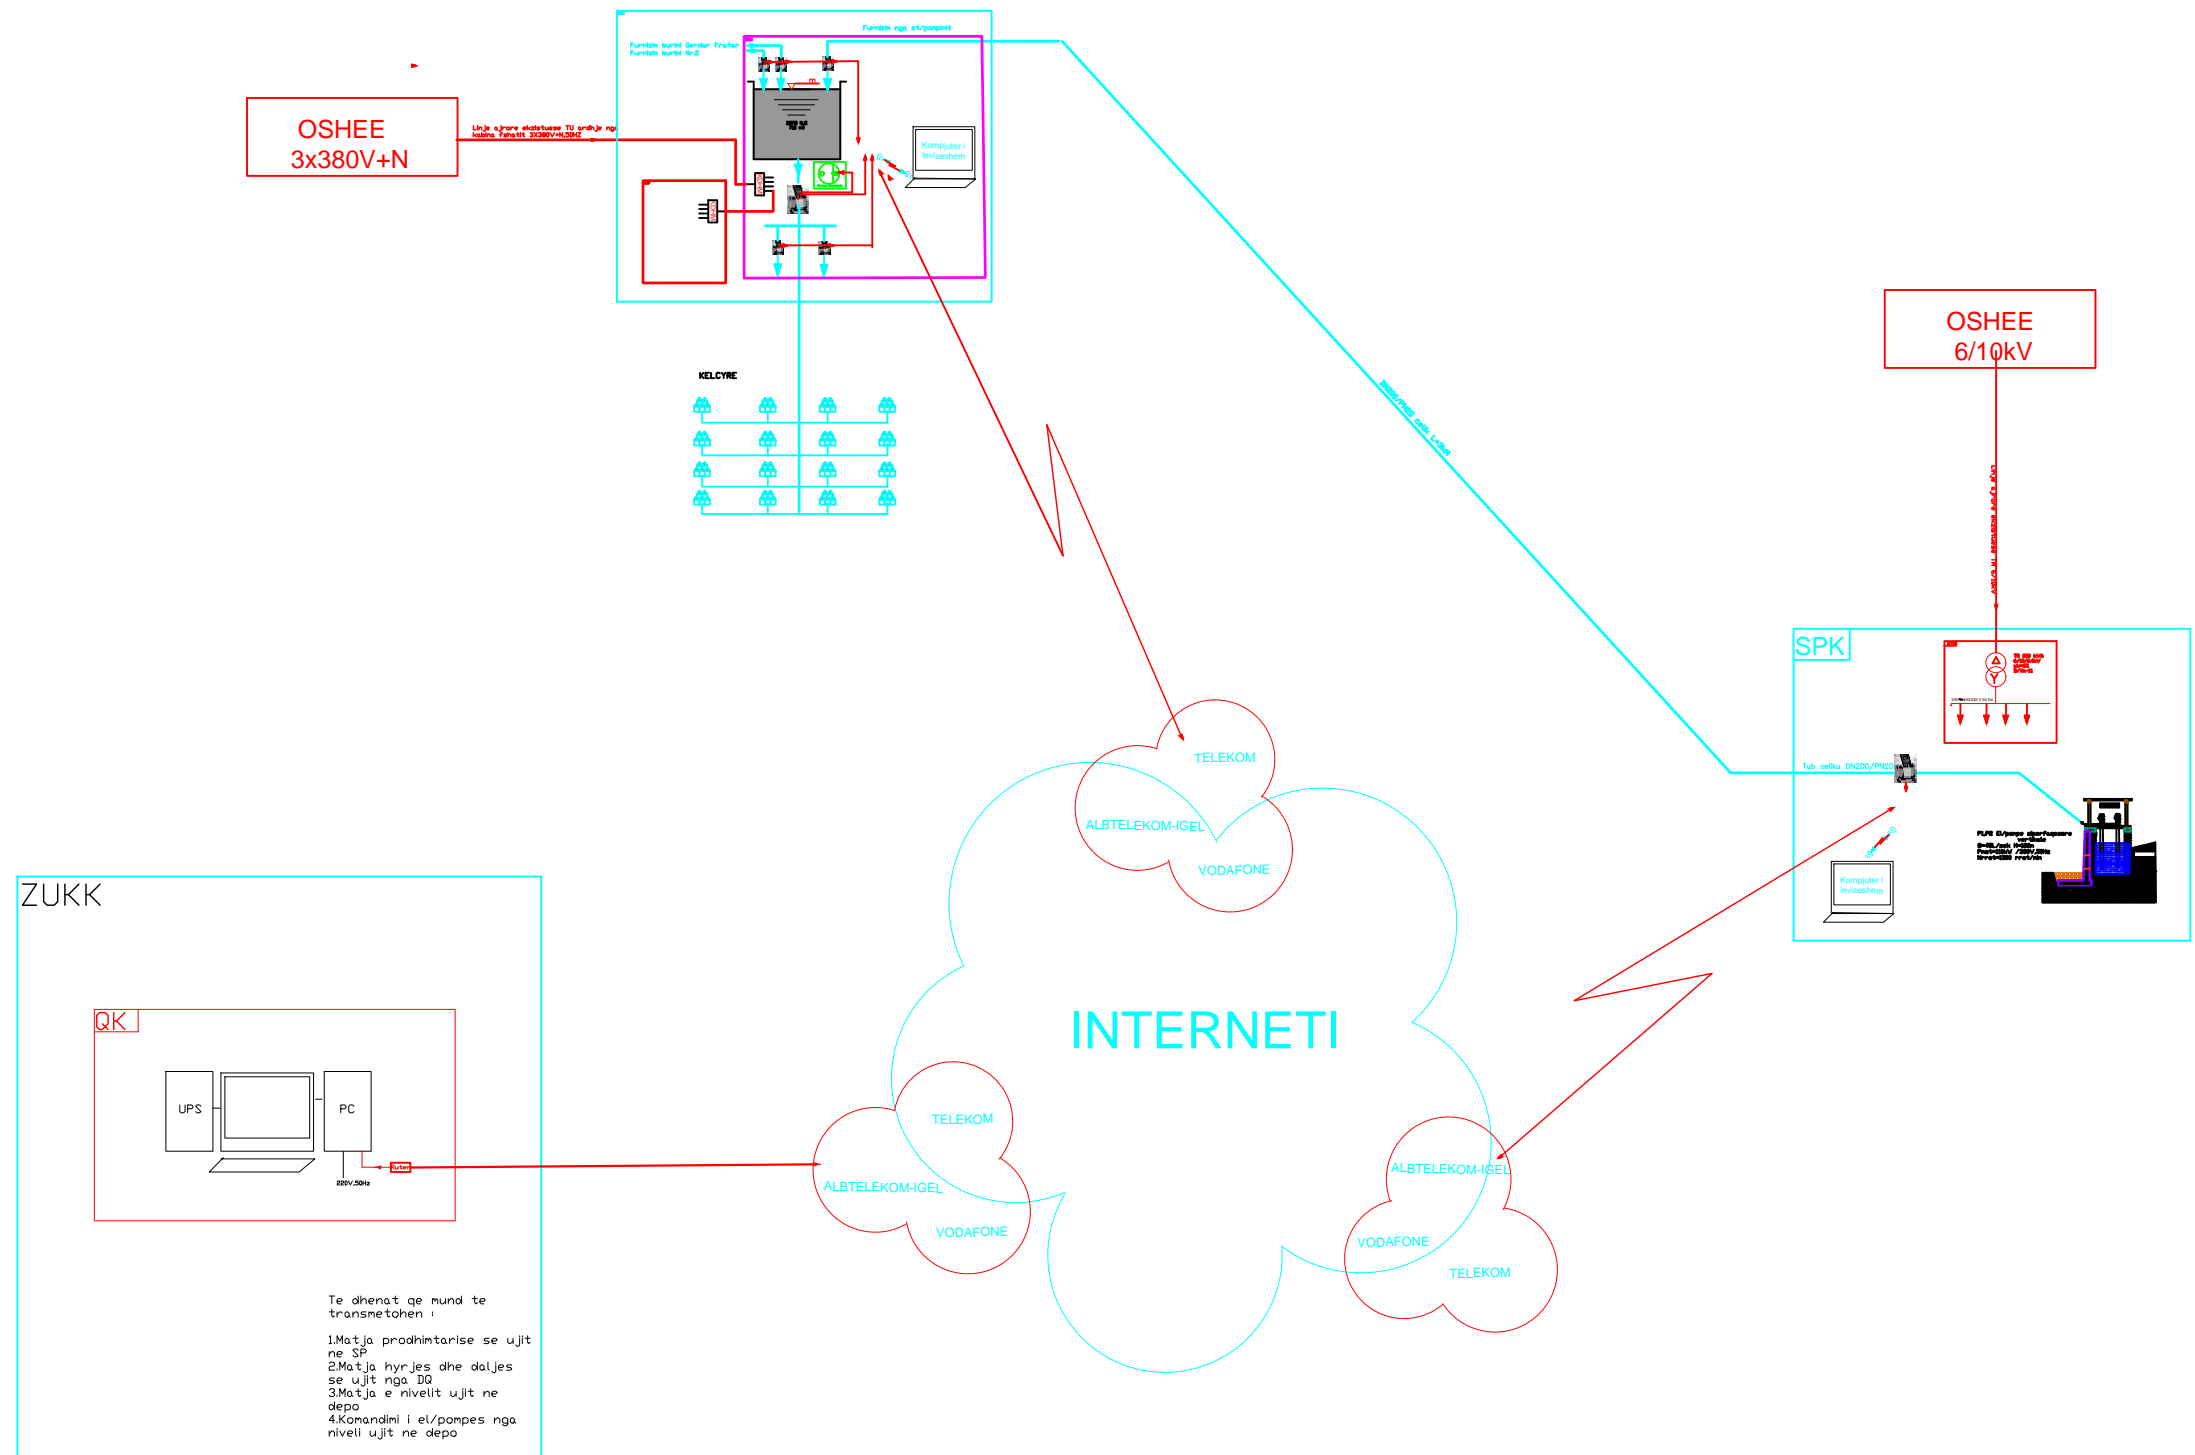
OSHEE
3x380V+N

Linja ajrore ekzistuese TU ardhje nga kabina fshatit 3X380V+N,50HZ

Furnizim nga sh/pompimit

Furnizim burimi Gerdor Fratar
Furnizim burimi Nr.2

Kompjuteri i levizeshem

KELCYRE

OSHEE
6/10kV

SPK

Tub celiku DN200/PN20

Kompjuteri i levizeshem

TELEKOM
ALBTELEKOM-IGEL
VODAFONE

INTERNETI

TELEKOM
ALBTELEKOM-IGEL
VODAFONE

ALBTELEKOM-IGEL
VODAFONE
TELEKOM

ZUKK

QK

UPS

PC

Ruter

220V,50Hz

Te dhenat qe mund te transmetohen :

1.Matja prodhimtarise se ujit ne SP
2.Matja hyrjes dhe daljes se ujit nga DQ
3.Matja e nivelit ujit ne depo
4.Komandimi i el/pompes nga niveli ujit ne depo